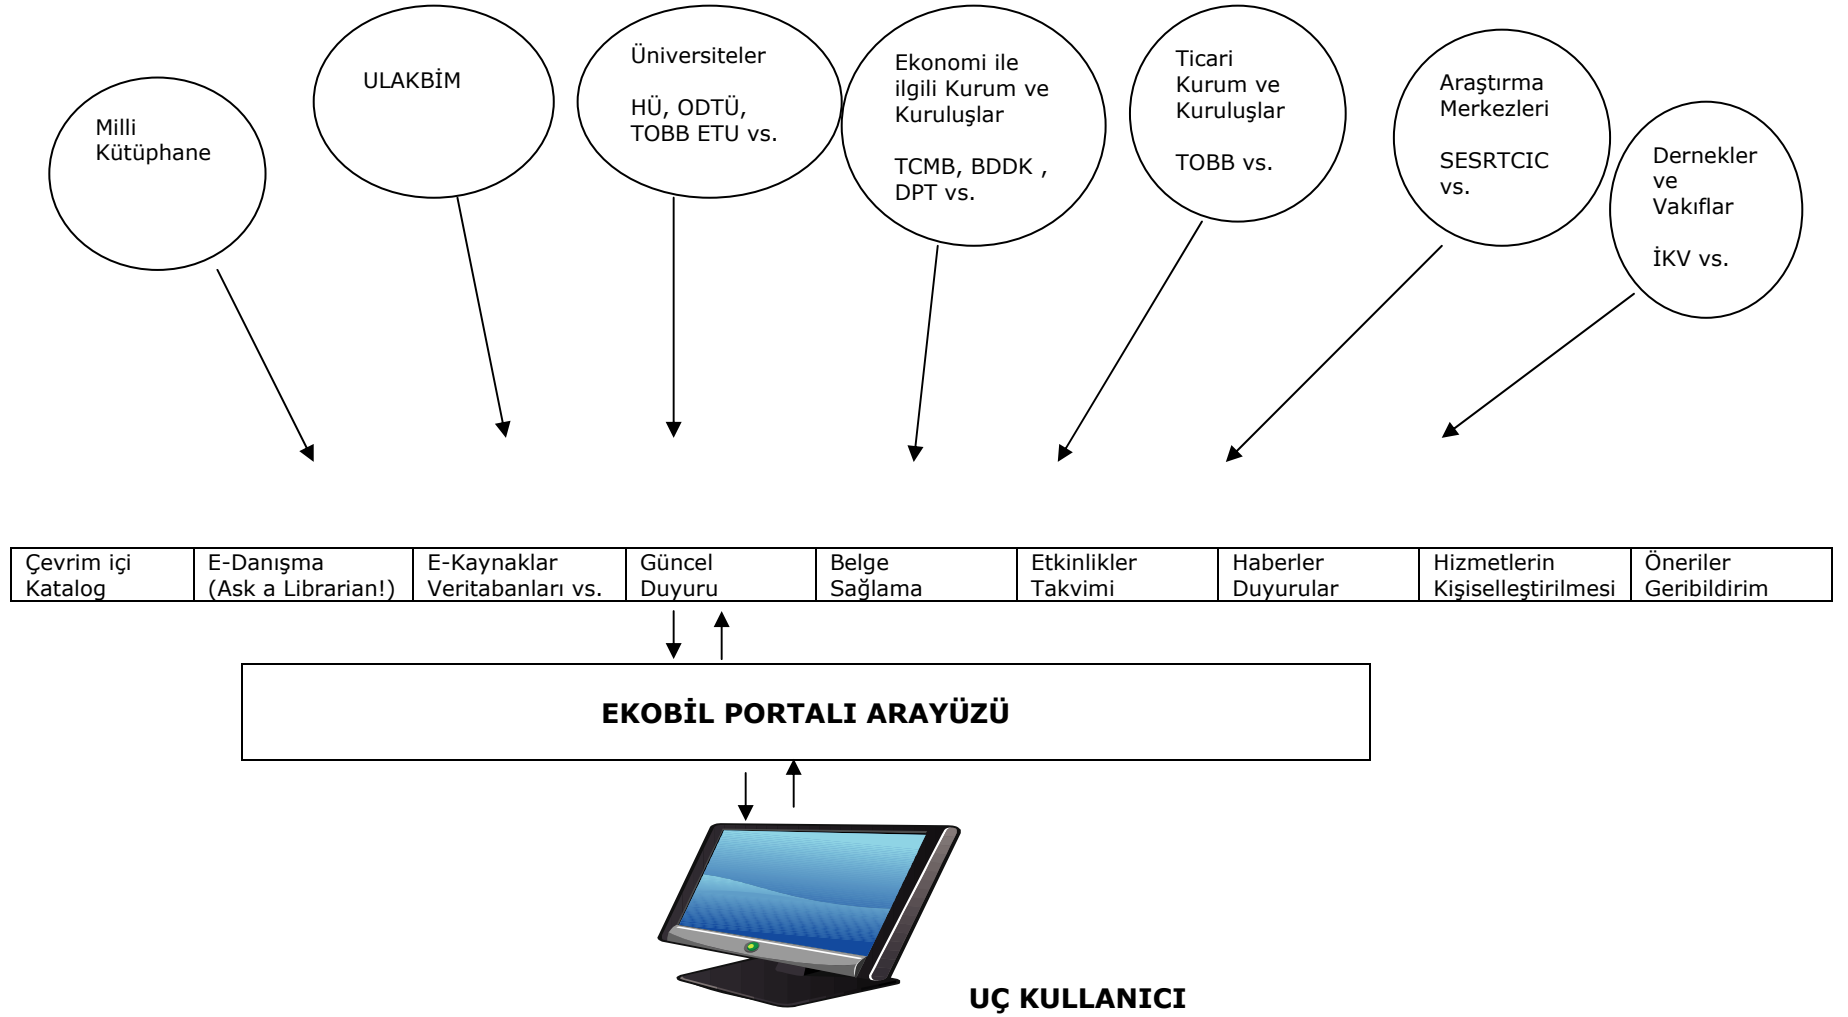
Milli Kütüphane

ULAKBİM

Üniversiteler

HÜ, ODTÜ, TOBB ETU vs.

Ekonomi ile ilgili Kurum ve Kuruluşlar

TCMB, BDDK , DPT vs.

Ticari Kurum ve Kuruluşlar

TOBB vs.

Araştırma Merkezleri

SESRTCIC vs.

Dernekler ve Vakıflar

İKV vs.

| Çevrim içi Katalog | E-Danışma (Ask a Librarian!) | E-Kaynaklar Veritabanları vs. | Güncel Duyuru | Belge Sağlama | Etkinlikler Takvimi | Haberler Duyurular | Hizmetlerin Kişiselleştirilmesi | Öneriler Geribildirim |
|---|---|---|---|---|---|---|---|---|

EKOBİL PORTALI ARAYÜZÜ

UÇ KULLANICI